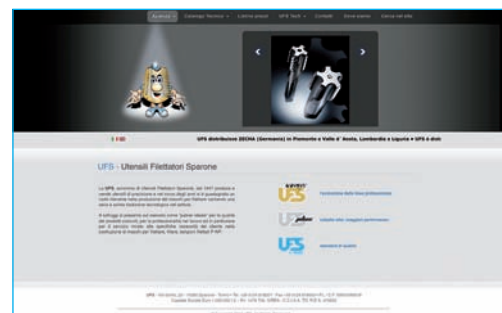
Azienda | Cataloghi Tecnici | Ultime prove | UFS Tech | Contatti | Dove siamo | Cerca nel sito

UFS distribuisce ZECHA (Germania) in Piemonte e Valle d' Aosta, Lombardia e Liguria • UFS è distr

UFS - Utensili Filettatori Sparone

La UFS, acronimo di Utensili Filettatori Sparone, dal 1997 produce e vende utensili di precisione e nel corso degli anni si è guadagnata un posto rilevante nella produzione dei maschi per filettare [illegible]

Il sviluppo è possibile sul mercato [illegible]

UFS
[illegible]

UFS
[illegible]

UFS
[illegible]

UFS - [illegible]